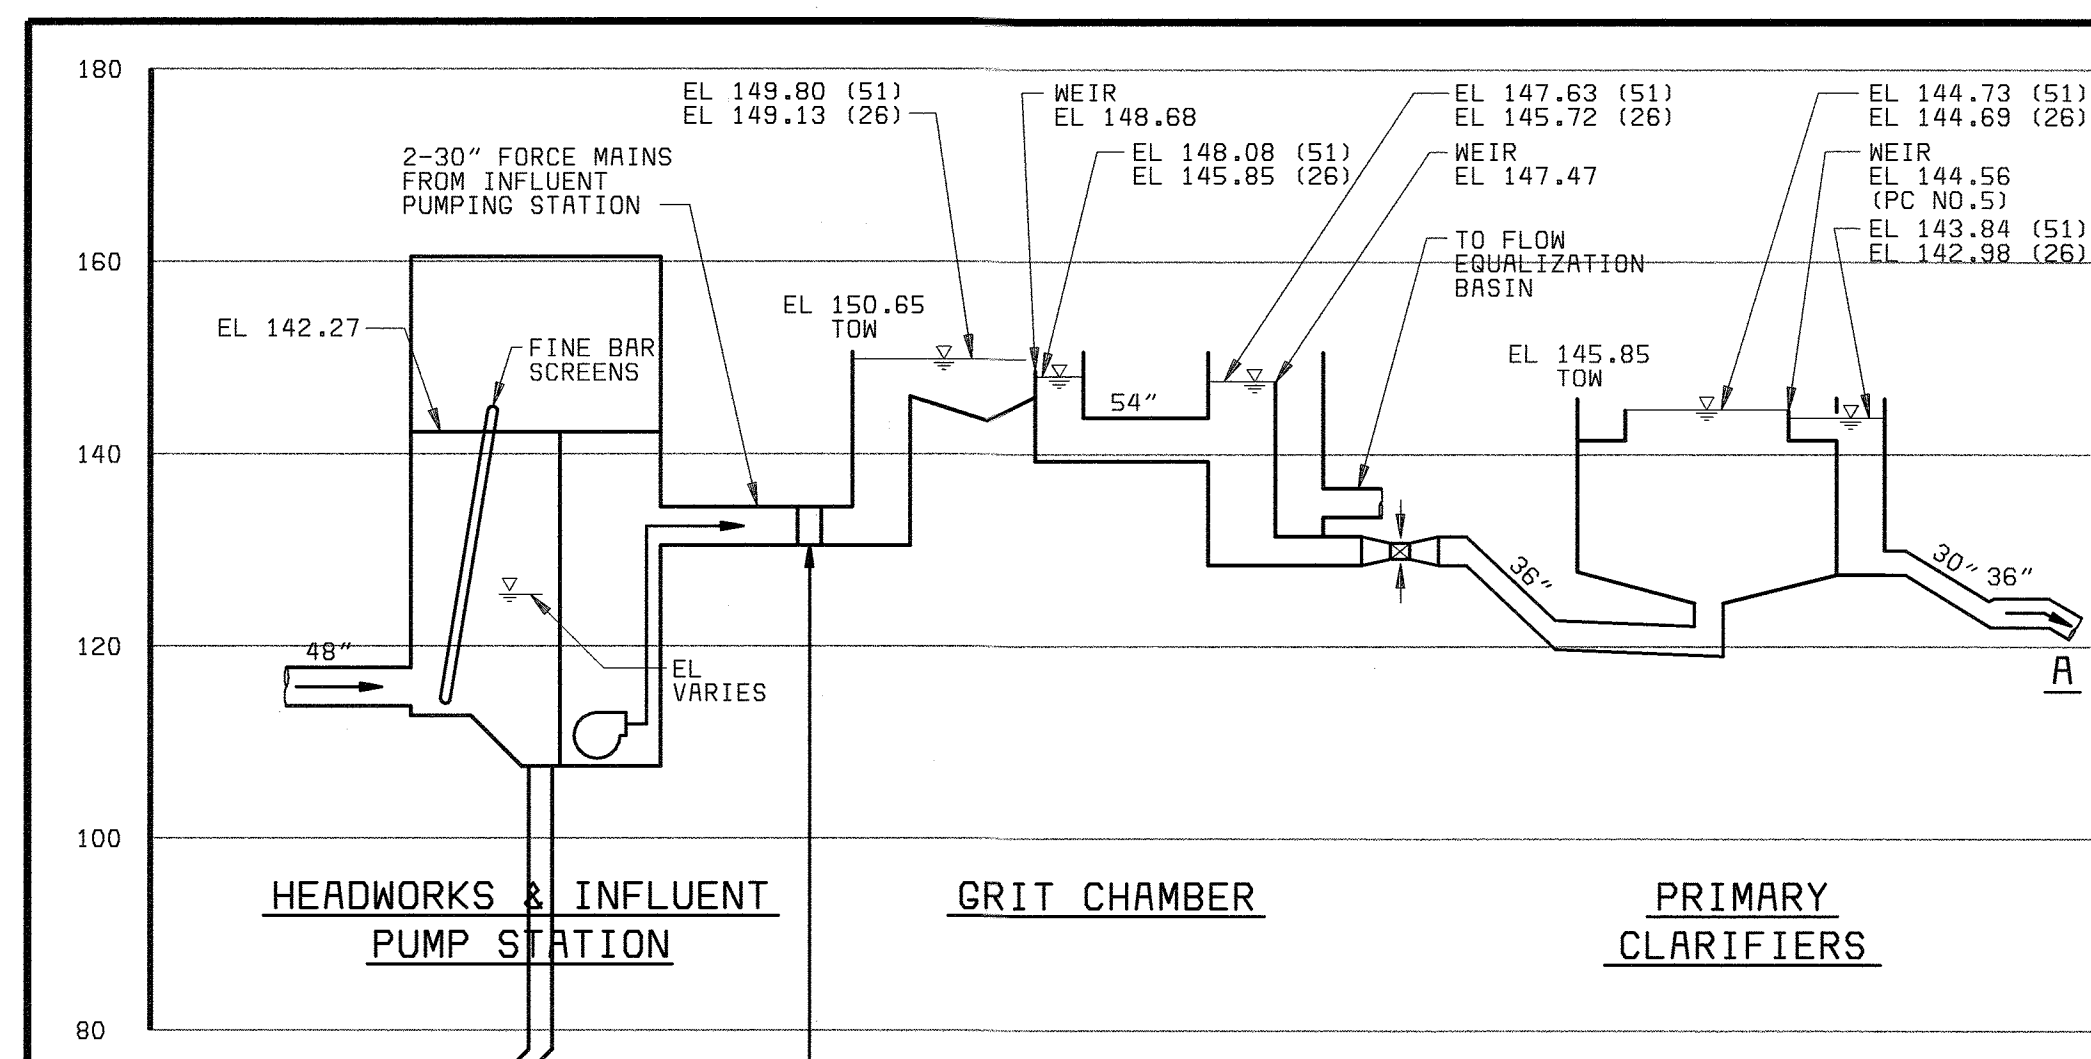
180

160

140

120

100

80

EL 149.80 (51)
EL 149.13 (26)

2-30" FORCE MAINS FROM INFLUENT PUMPING STATION

WEIR
EL 148.68

EL 148.08 (51)
EL 145.85 (26)

EL 147.63 (51)
EL 145.72 (26)

WEIR
EL 147.47

TO FLOW EQUALIZATION BASIN

EL 144.73 (51)
EL 144.69 (26)

WEIR
EL 144.56
(PC NO.5)

EL 143.84 (51)
EL 142.98 (26)

EL 142.27

FINE BAR SCREENS

EL 150.65
TOW

54"

EL 145.85
TOW

36"

30" 36"

48"

EL VARIES

A

HEADWORKS & INFLUENT PUMP STATION

GRIT CHAMBER

PRIMARY CLARIFIERS